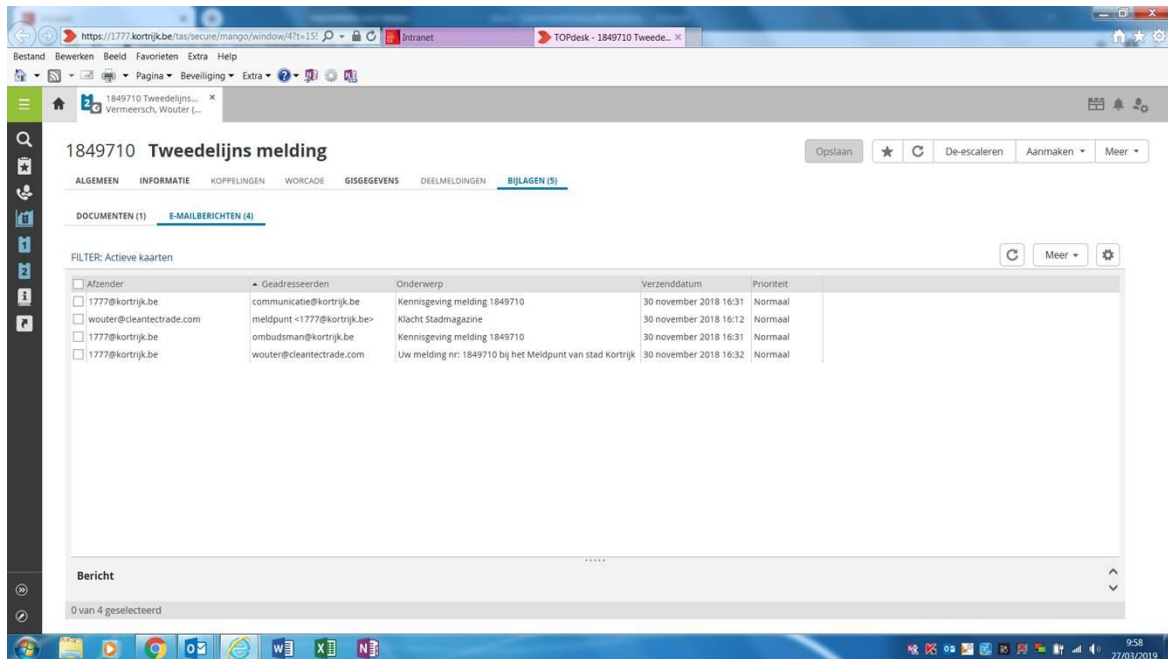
https://1777.kortrijk.be/tas/secure/mango/window/4?t=15! Intranet TOPdesk - 1849710 Tweede... ×

Bestand Bewerken Beeld Favorieten Extra Help

Pagina ▾ Beveiliging ▾ Extra ▾

1849710 Tweedelijns... ×
Vermeersch, Wouter (...

1849710 Tweedelijns melding

Opslaan De-escaleren Aanmaken ▾ Meer ▾

ALGEMEEN INFORMATIE KOPPELINGEN WORCADE GISGEGEVENS DEELMELDINGEN BIJLAGEN (5)

DOCUMENTEN (1) E-MAILBERICHTEN (4)

FILTER: Actieve kaarten

Meer ▾

| Afzender | ▴ Geadresseerden | Onderwerp | Verzenddatum | Prioriteit |
|---|---|---|---|---|
| 1777@kortrijk.be | communicatie@kortrijk.be | Kennisgeving melding 1849710 | 30 november 2018 16:31 | Normaal |
| wouter@cleantectrade.com | meldpunt <1777@kortrijk.be> | Klacht Stadmagazine | 30 november 2018 16:12 | Normaal |
| 1777@kortrijk.be | ombudsman@kortrijk.be | Kennisgeving melding 1849710 | 30 november 2018 16:31 | Normaal |
| 1777@kortrijk.be | wouter@cleantectrade.com | Uw melding nr: 1849710 bij het Meldpunt van stad Kortrijk | 30 november 2018 16:32 | Normaal |

Bericht

0 van 4 geselecteerd

9:58
27/03/2019